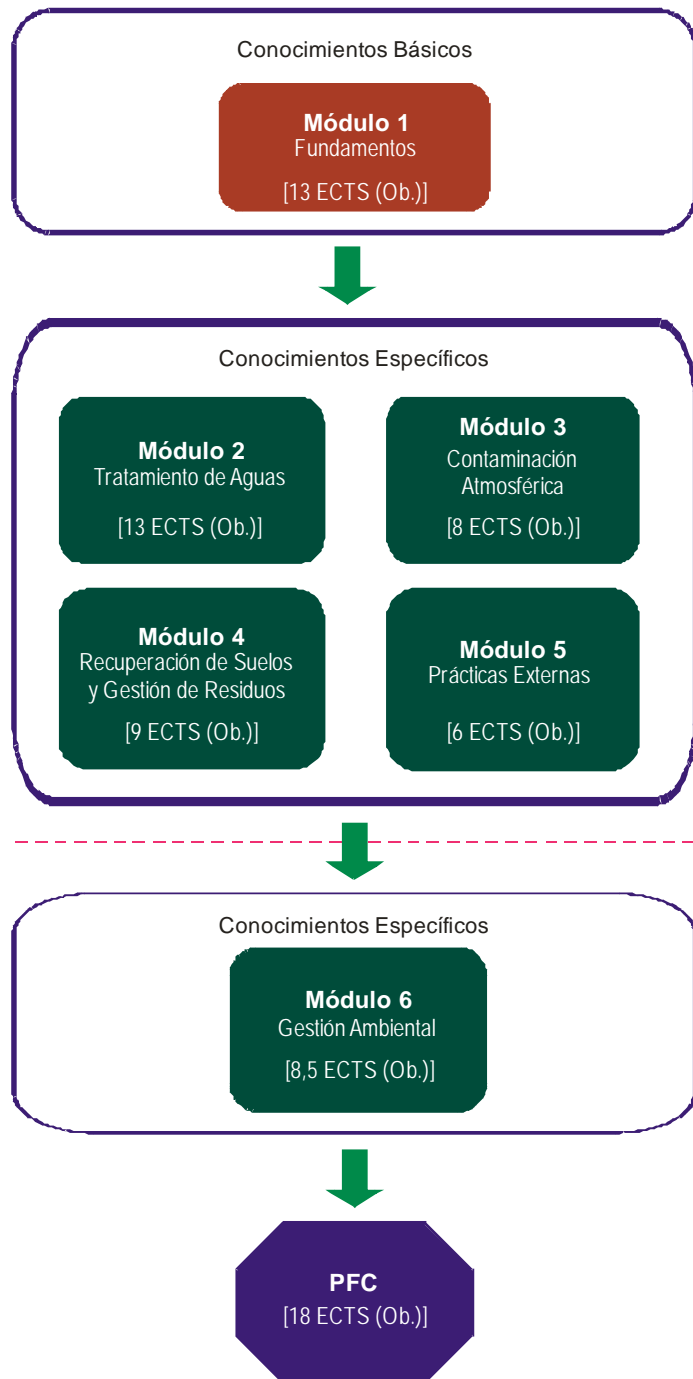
Conocimientos Básicos

Módulo 1
Fundamentos
[13 ECTS (Ob.)]

Conocimientos Específicos

Módulo 2
Tratamiento de Aguas
[13 ECTS (Ob.)]

Módulo 3
Contaminación Atmosférica
[8 ECTS (Ob.)]

Módulo 4
Recuperación de Suelos y Gestión de Residuos
[9 ECTS (Ob.)]

Módulo 5
Prácticas Externas
[6 ECTS (Ob.)]

Conocimientos Específicos

Módulo 6
Gestión Ambiental
[8,5 ECTS (Ob.)]

PFC
[18 ECTS (Ob.)]